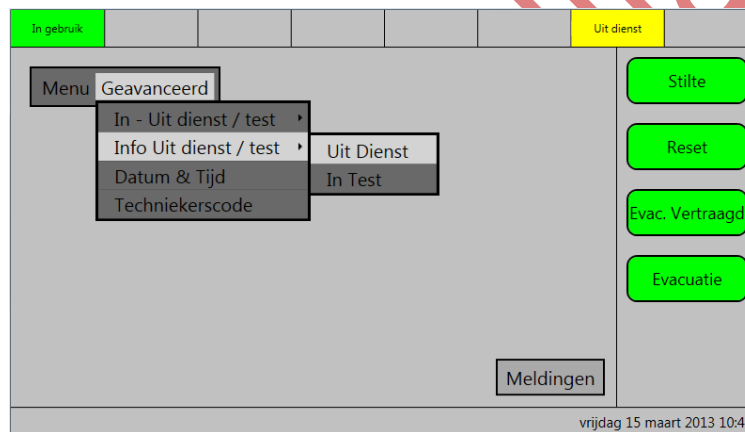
In gebruik | Uit dienst

Menu Geavanceerd

In - Uit dienst / test
Info Uit dienst / test
Datum & Tijd
Techniekerscode

Uit Dienst
In Test

Stilte
Reset
Evac. Vertraagd
Evacuatie

Meldingen

vrijdag 15 maart 2013 10:4